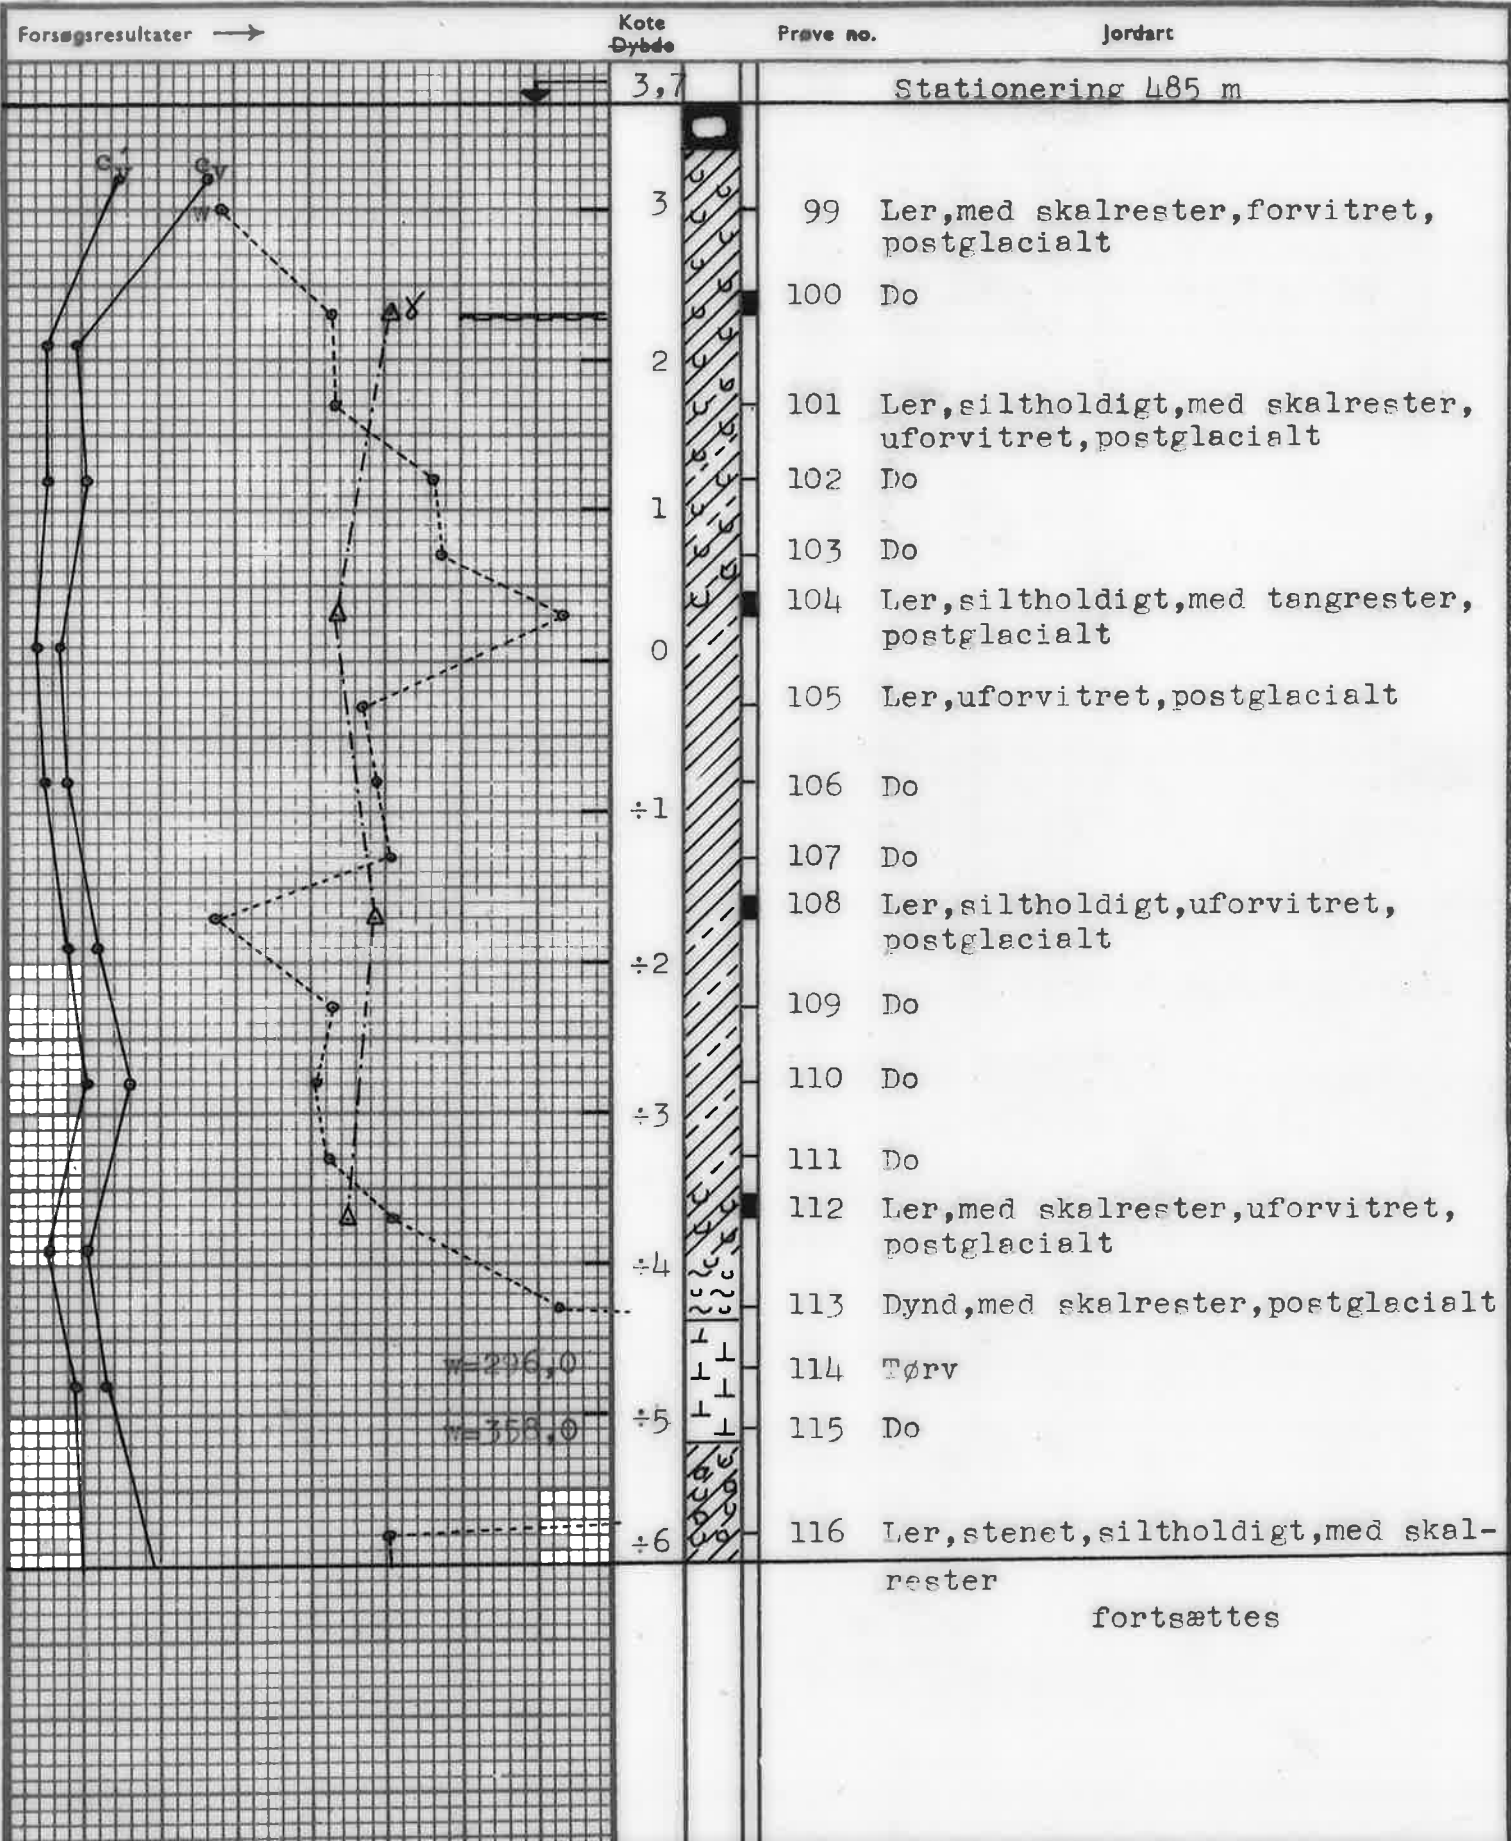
Forsøgsresultater →

Kote
Dybde

Prøve no.

Jordart

3,7

Statationering 485 m

$c_v'$ $c_v$ w γ

w=296,0
w=358,0

3
2
1
0
÷1
÷2
÷3
÷4
÷5
÷6

99 Ler,med skalrester,forvitret, postglacialt
100 Do
101 Ler,siltholdigt,med skalrester, uforvitret,postglacialt
102 Do
103 Do
104 Ler,siltholdigt,med tangrester, postglacialt
105 Ler,uforvitret,postglacialt
106 Do
107 Do
108 Ler,siltholdigt,uforvitret, postglacialt
109 Do
110 Do
111 Do
112 Ler,med skalrester,uforvitret, postglacialt
113 Dynd,med skalrester,postglacialt
114 Tørv
115 Do
116 Ler,stenet,siltholdigt,med skalrester

fortsættes